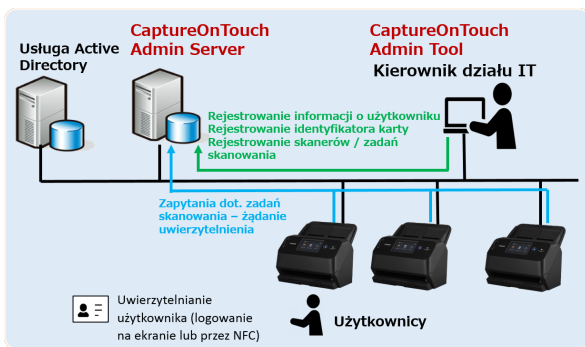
CaptureOnTouch Admin Server

CaptureOnTouch Admin Tool

Usługa Active Directory

Kierownik działu IT

Rejestrowanie informacji o użytkowniku
Rejestrowanie identyfikatora karty
Rejestrowanie skanerów / zadań skanowania

Zapytania dot. zadań skanowania – żądanie uwierzytelnienia

Uwierzytelnianie użytkownika (logowanie na ekranie lub przez NFC)

Użytkownicy